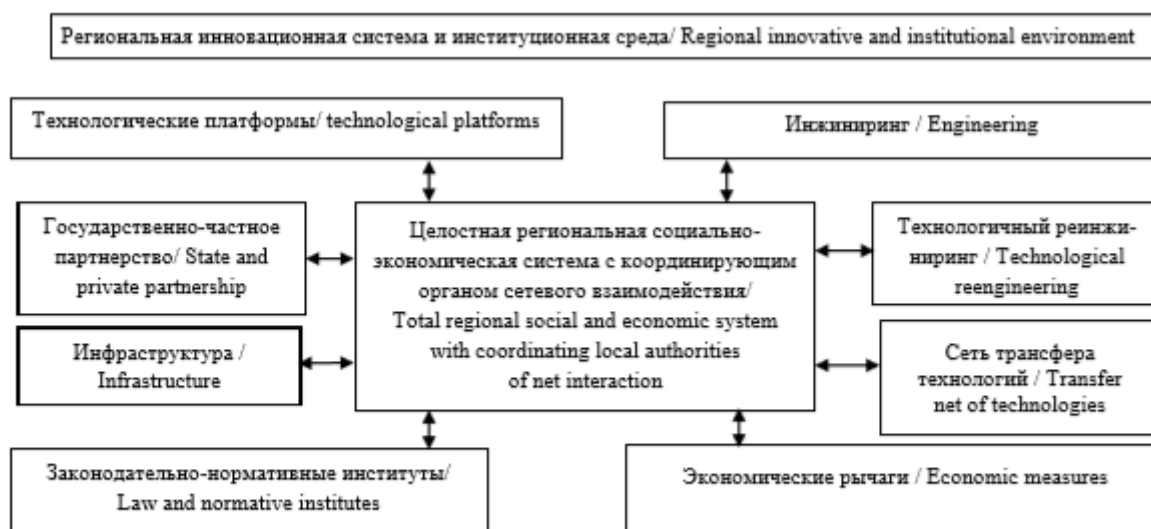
Региональная инновационная система и институционная среда/ Regional innovative and institutional environment

Технологические платформы/ technological platforms

Инжиниринг / Engineering

Государственно-частное партнерство/ State and private partnership

Целостная региональная социально-экономическая система с координирующим органом сетевого взаимодействия/ Total regional social and economic system with coordinating local authorities of net interaction

Технологичный реинжиниринг / Technological reengineering

Инфраструктура / Infrastructure

Сеть трансфера технологий / Transfer net of technologies

Законодательно-нормативные институты/ Law and normative institutes

Экономические рычаги / Economic measures